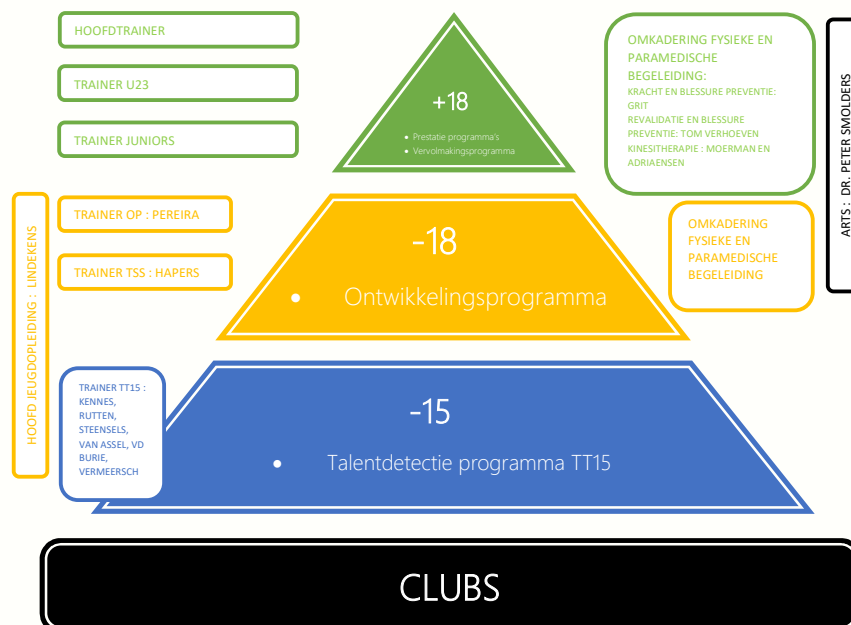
HOOFDTRAINER

TRAINER U23

TRAINER JUNIORS

+18

• Prestatie programma's
• Vervolmakingsprogramma

OMKADERING FYSIEKE EN PARAMEDISCHE BEGELEIDING:
KRACHT EN BLESSURE PREVENTIE: GRIT
REVALIDATIE EN BLESSURE PREVENTIE: TOM VERHOEVEN
KINESITHERAPIE : MOERMAN EN ADRIAENSEN

ARTS : DR. PETER SMOLDERS

HOOFD JEUGDOPLEIDING : LINDEKENS

TRAINER OP : PEREIRA

TRAINER TSS : HAPERS

-18

• Ontwikkelingsprogramma

OMKADERING FYSIEKE EN PARAMEDISCHE BEGELEIDING

TRAINER TT15 : KENNES, RUTTEN, STEENSELS, VAN ASSEL, VD BURIE, VERMEERSCH

-15

• Talentdetectie programma TT15

CLUBS